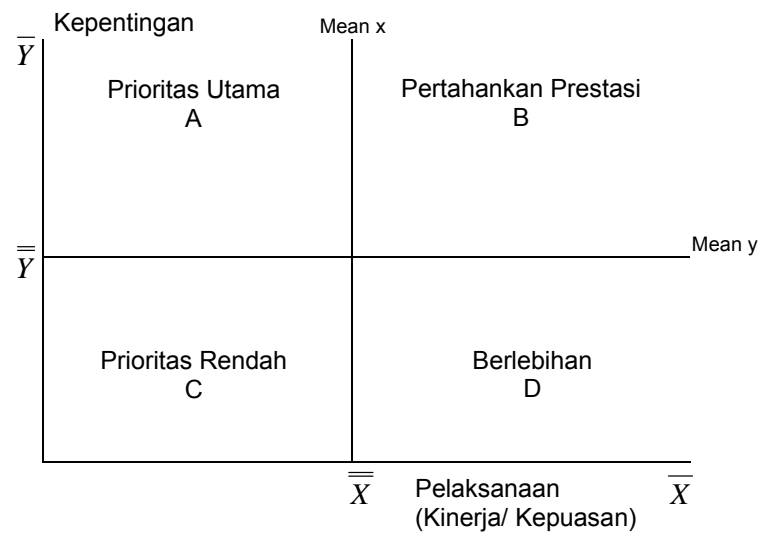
Kepentingan

Mean x

$\overline{Y}$

Prioritas Utama
A

Pertahankan Prestasi
B

Mean y

$\overline{\overline{Y}}$

Prioritas Rendah
C

Berlebihan
D

$\overline{\overline{X}}$

Pelaksanaan
(Kinerja/ Kepuasan)

$\overline{X}$